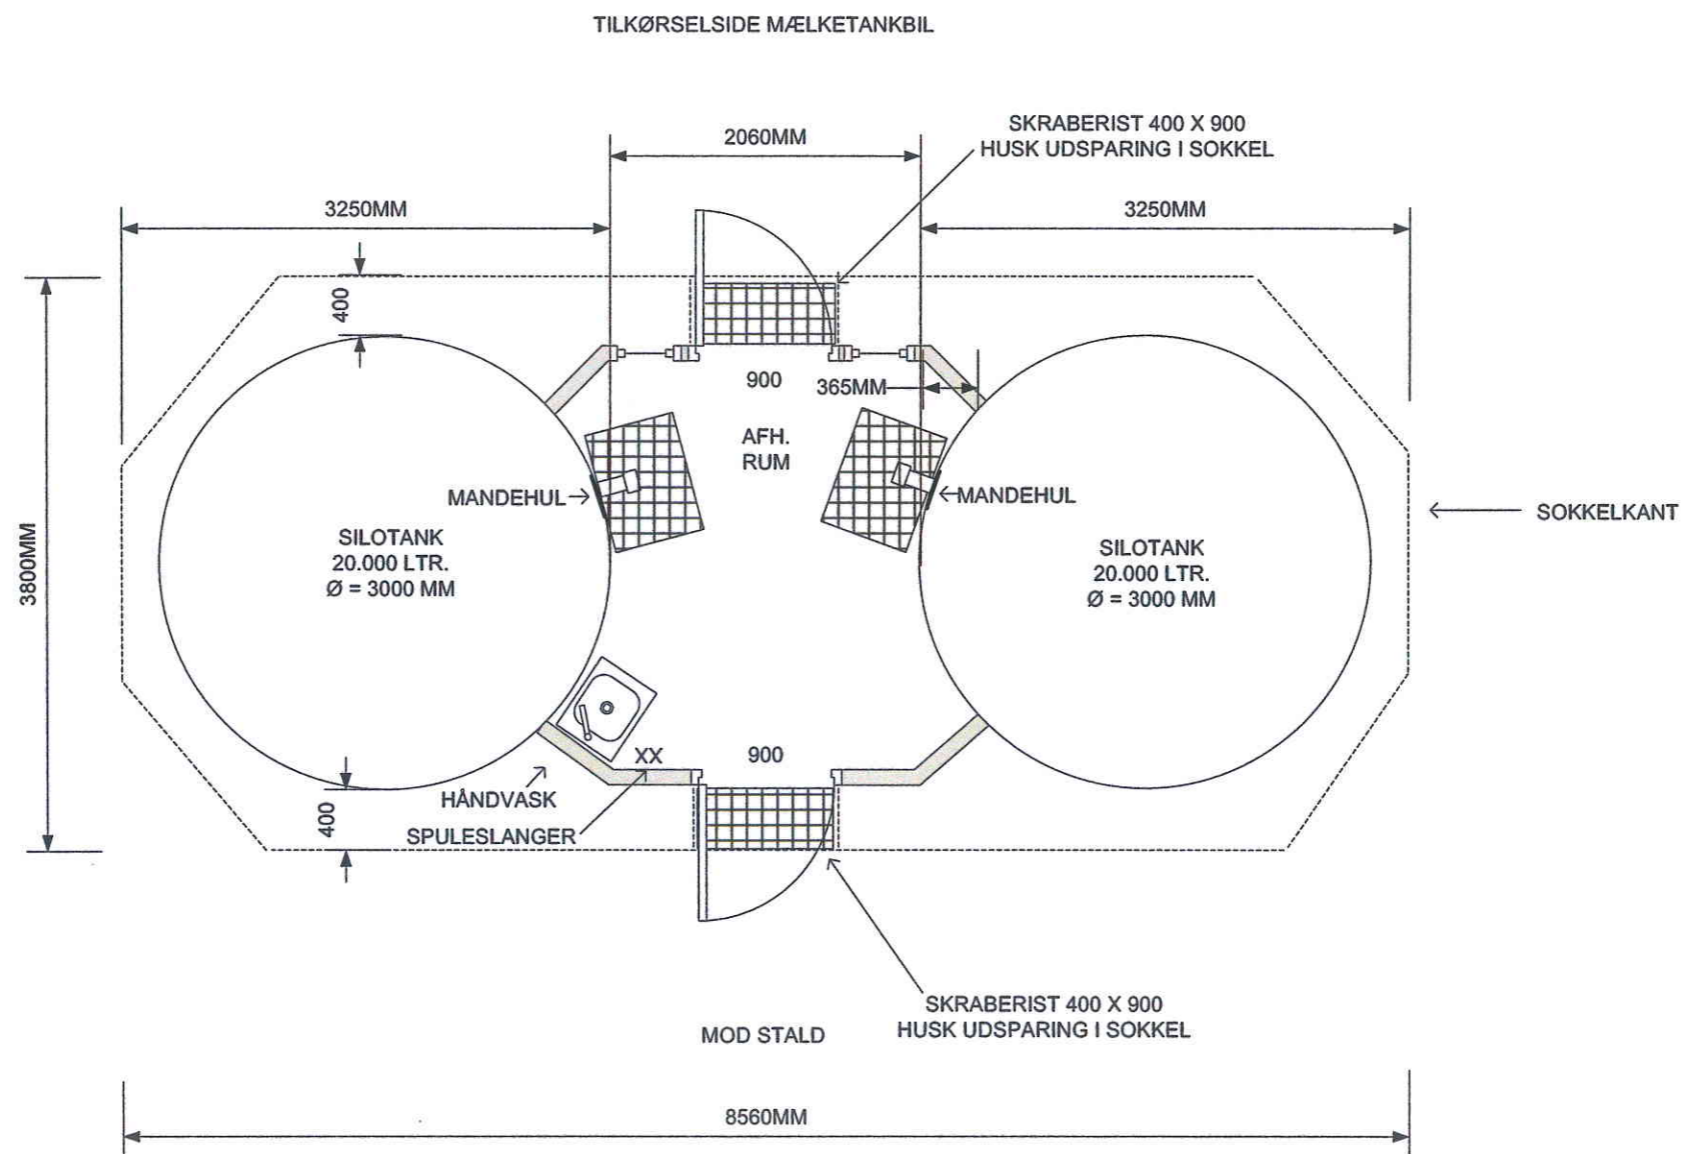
TILKØRSELSIDE MÆLKETANKBIL

2060MM

SKRABERIST 400 X 900
HUSK UDSPARING I SOKKEL

3250MM

3250MM

400

900

365MM

AFH.
RUM

MANDEHUL

MANDEHUL

SOKKELKANT

3800MM

SILOTANK
20.000 LTR.
Ø = 3000 MM

SILOTANK
20.000 LTR.
Ø = 3000 MM

XX

900

HÅNDVASK

400

SPULESLANGER

SKRABERIST 400 X 900
HUSK UDSPARING I SOKKEL

MOD STALD

8560MM